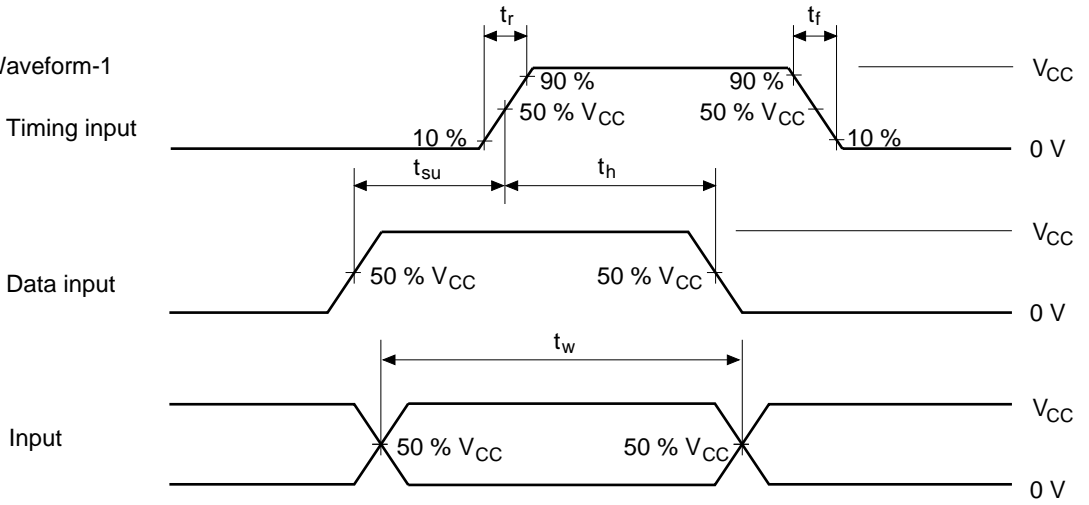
$t_r$

$t_f$

/aveform-1

90 %

90 %

$V_{CC}$

Timing input

50 % $V_{CC}$

50 % $V_{CC}$

10 %

10 %

0 V

$t_{su}$

$t_h$

$V_{CC}$

Data input

50 % $V_{CC}$

50 % $V_{CC}$

0 V

$t_w$

$V_{CC}$

Input

50 % $V_{CC}$

50 % $V_{CC}$

0 V